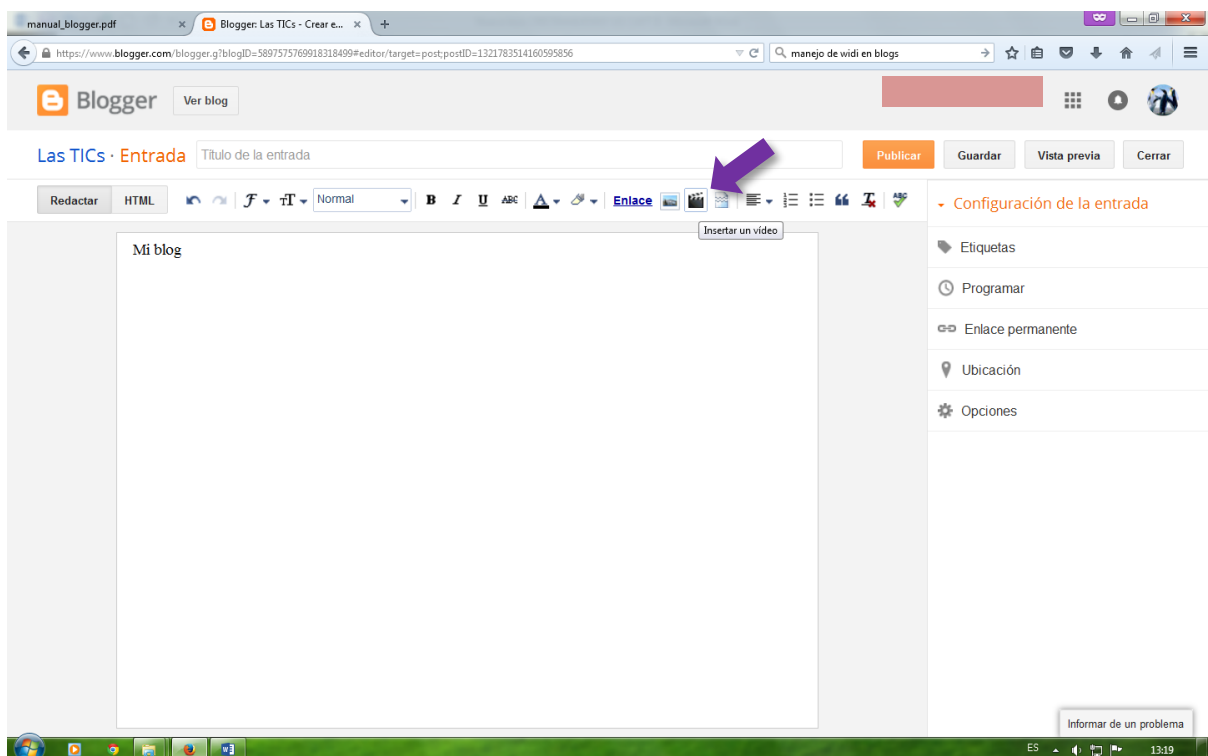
manual_blogger.pdf ×
Blogger: Las TICs - Crear e... ×
+

https://www.blogger.com/blogger.g?blogID=5897575769918318499#editor/target=post;postID=1321783514160595856
manejo de widi en blogs

Blogger
Ver blog

Las TICs · Entrada
Título de la entrada
Publicar
Guardar
Vista previa
Cerrar

Redactar
HTML
Normal
B
I
U
Enlace
Insertar un vídeo

Mi blog

Configuración de la entrada
Etiquetas
Programar
Enlace permanente
Ubicación
Opciones

Informar de un problema

ES
13:19